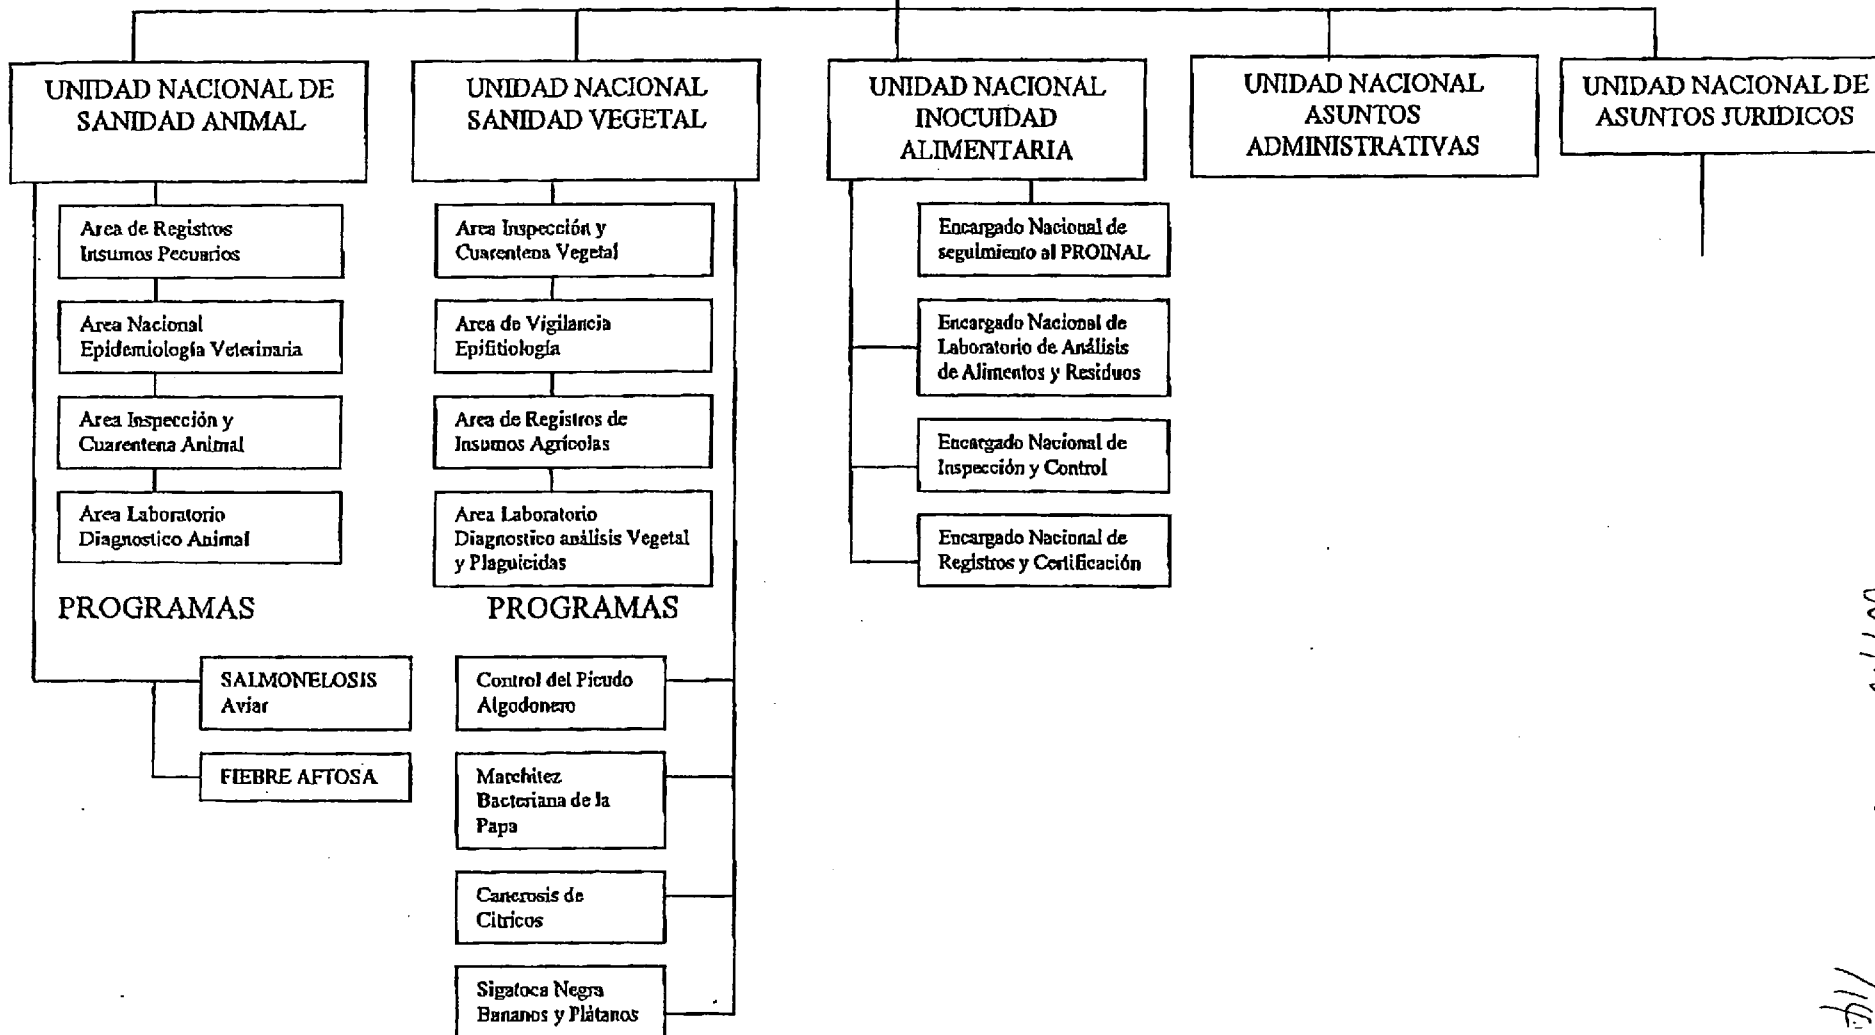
UNIDAD NACIONAL DE SANIDAD ANIMAL

Area de Registros Insumos Pecuarios

Area Nacional Epidemiologia Veterinaria

Area Inspección y Cuarentena Animal

Area Laboratorio Diagnostico Animal

PROGRAMAS

SALMONELOSIS Aviar

FIEBRE AFTOSA

UNIDAD NACIONAL SANIDAD VEGETAL

Area Inspección y Cuarentena Vegetal

Area de Vigilancia Epifitiología

Area de Registros de Insumos Agrícolas

Area Laboratorio Diagnostico análisis Vegetal y Plaguicidas

PROGRAMAS

Control del Picudo Algodonero

Marchitez Bacteriana de la Papa

Cancrosis de Citricos

Sigatoca Negra Bananos y Plátanos

UNIDAD NACIONAL INOCUIDAD ALIMENTARIA

Encargado Nacional de seguimiento al PROINAL

Encargado Nacional de Laboratorio de Análisis de Alimentos y Residuos

Encargado Nacional de Inspección y Control

Encargado Nacional de Registros y Certificación

UNIDAD NACIONAL ASUNTOS ADMINISTRATIVAS

UNIDAD NACIONAL DE ASUNTOS JURIDICOS